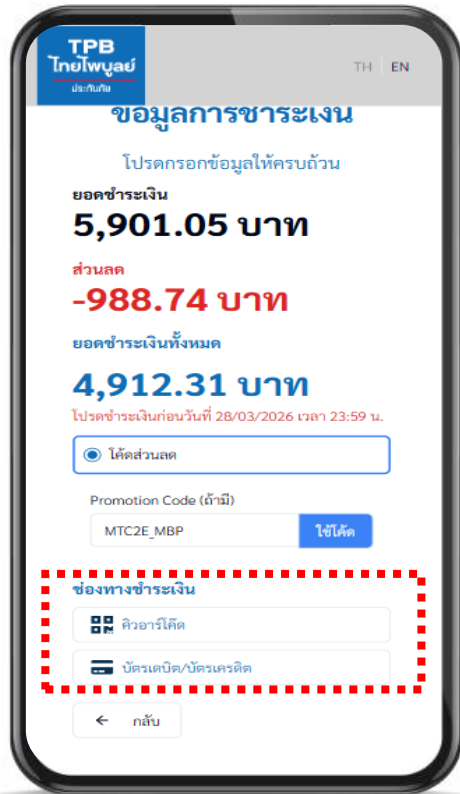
TPB
ไทยไพบูลย์
ประกันภัย

TH EN

ข้อมูลการชำระเงิน

โปรดกรอกข้อมูลให้ครบถ้วน

ยอดชำระเงิน
5,901.05 บาท

ส่วนลด
-988.74 บาท

ยอดชำระเงินทั้งหมด
4,912.31 บาท
โปรดชำระเงินก่อนวันที่ 28/03/2026 เวลา 23:59 น.

โค้ดส่วนลด

Promotion Code (ถ้ามี)
MTC2E_MBP
ใช้โค้ด

ช่องทางชำระเงิน
คิวอาร์โค้ด
บัตรเดบิต/บัตรเครดิต

← กลับ